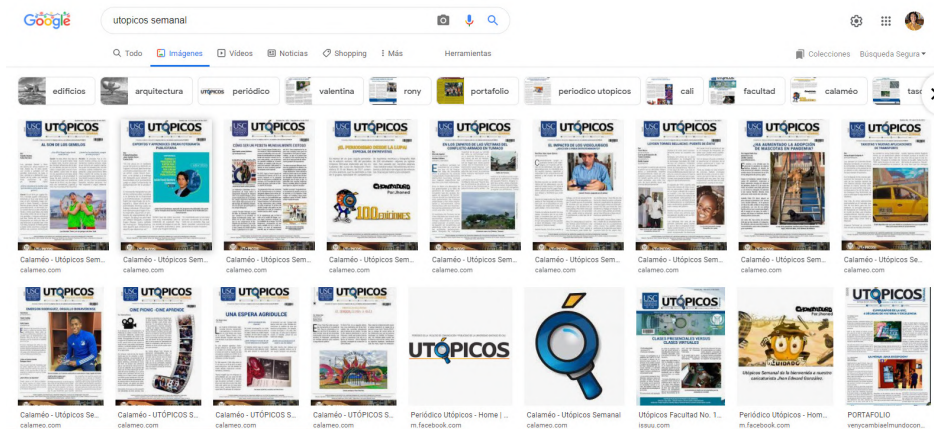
Google

utopicos semanal

Todo Imágenes Videos Noticias Shopping Más Herramientas

Colecciones Búsqueda Segura

edificios arquitectura periódico valentina rony portafolio periodico utopicos cali facultad calaméo taso

UTÓPICOS UTÓPICOS UTÓPICOS UTÓPICOS UTÓPICOS UTÓPICOS UTÓPICOS UTÓPICOS UTÓPICOS

100 ediciones

Calaméo - Utópicos Sem... calameo.com
Calaméo - Utópicos Sem... calameo.com
Calaméo - Utópicos Sem... calameo.com
Calaméo - Utópicos Sem... calameo.com
Calaméo - Utópicos Sem... calameo.com
Calaméo - Utópicos Sem... calameo.com
Calaméo - Utópicos Sem... calameo.com
Calaméo - Utópicos Sem... calameo.com
Calaméo - Utópicos Sem... calameo.com

UTÓPICOS UTÓPICOS UTÓPICOS UTÓPICOS UTÓPICOS UTÓPICOS UTÓPICOS

UNA ESPERA AGRIDULCE

Calaméo - Utópicos Se... calameo.com
Calaméo - UTÓPICOS S... calameo.com
Calaméo - UTÓPICOS S... calameo.com
Calaméo - UTÓPICOS S... calameo.com
Periódico Utópicos - Home | ... m.facebook.com
Calaméo - Utópicos Semanal calameo.com
Utópicos Facultad No. 1 issuu.com
Periódico Utópicos - Hom... m.facebook.com
PORTAFOLIO venycambiaelmundocon...